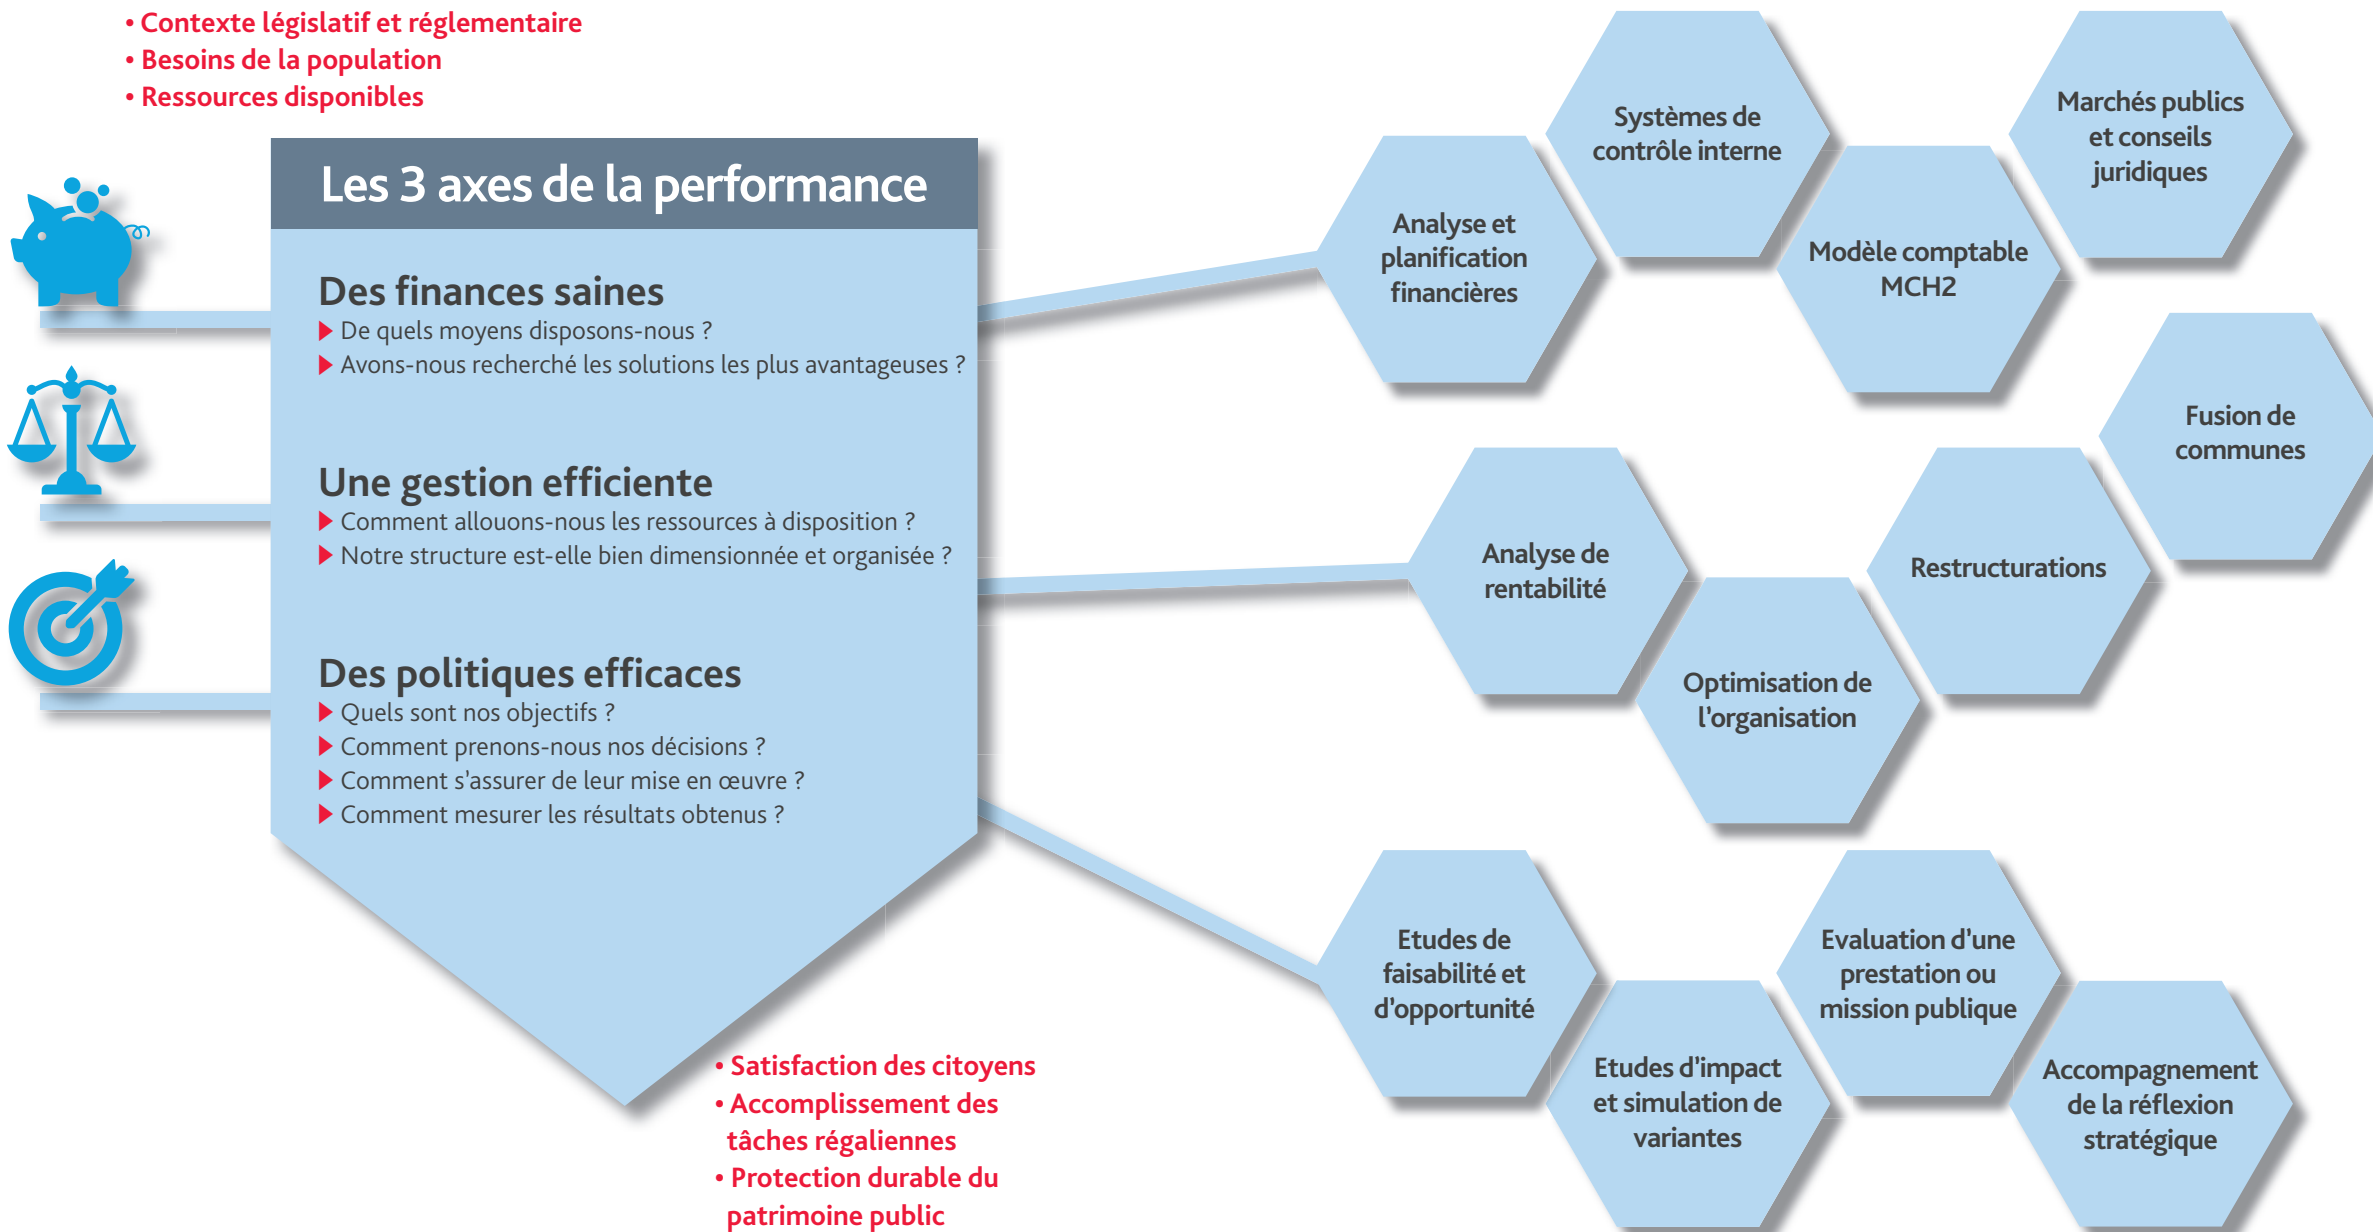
• Contexte législatif et réglementaire
• Besoins de la population
• Ressources disponibles

Les 3 axes de la performance

Des finances saines
De quels moyens disposons-nous ?
Avons-nous recherché les solutions les plus avantageuses ?

Une gestion efficiente
Comment allouons-nous les ressources à disposition ?
Notre structure est-elle bien dimensionnée et organisée ?

Des politiques efficaces
Quels sont nos objectifs ?
Comment prenons-nous nos décisions ?
Comment s'assurer de leur mise en œuvre ?
Comment mesurer les résultats obtenus ?

• Satisfaction des citoyens
• Accomplissement des tâches régaliennes
• Protection durable du patrimoine public

Systèmes de contrôle interne

Marchés publics et conseils juridiques

Analyse et planification financières

Modèle comptable MCH2

Fusion de communes

Analyse de rentabilité

Restructurations

Optimisation de l'organisation

Etudes de faisabilité et d'opportunité

Evaluation d'une prestation ou mission publique

Etudes d'impact et simulation de variantes

Accompagnement de la réflexion stratégique